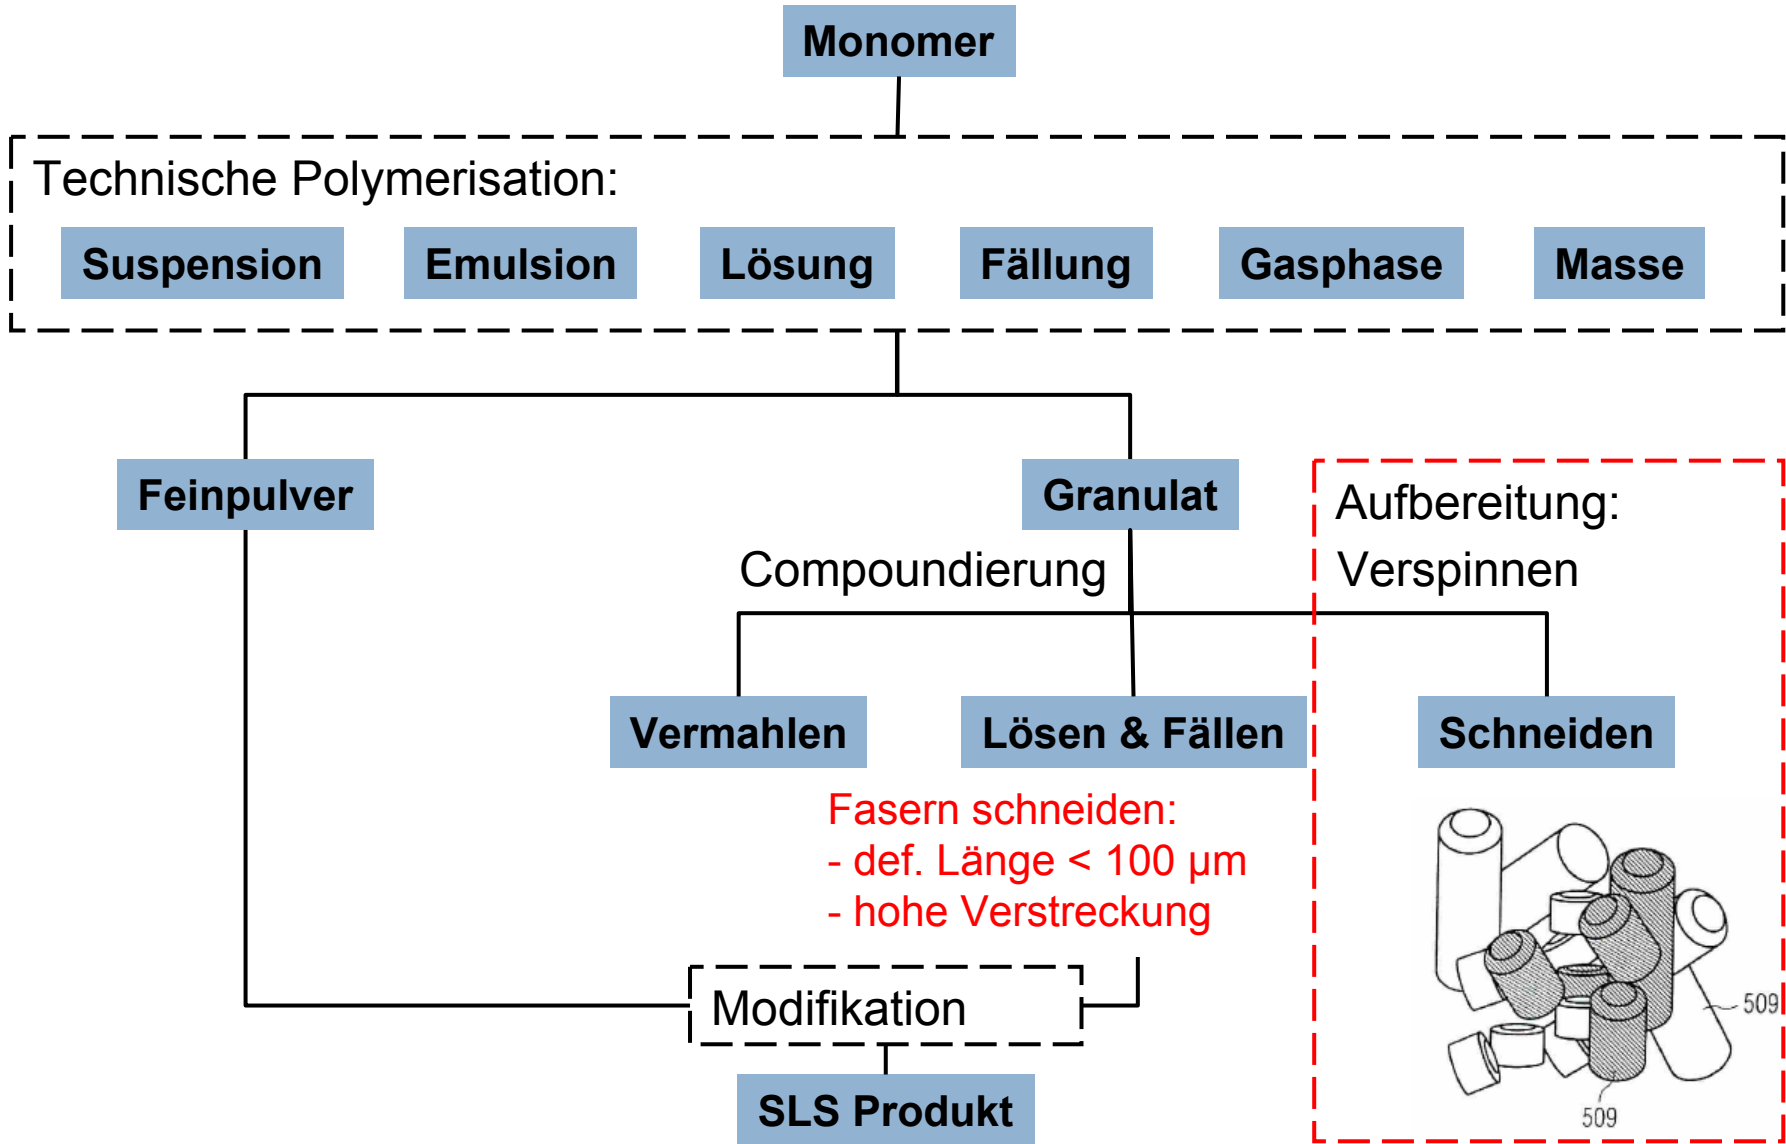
Monomer

Technische Polymerisation:

Suspension

Emulsion

Lösung

Fällung

Gasphase

Masse

Feinpulver

Granulat

Aufbereitung:
Verspinnen

Compoundierung

Vermahlen

Lösen & Fällen

Schneiden

Fasern schneiden:
- def. Länge < 100 µm
- hohe Verstreckung

509

509

Modifikation

SLS Produkt